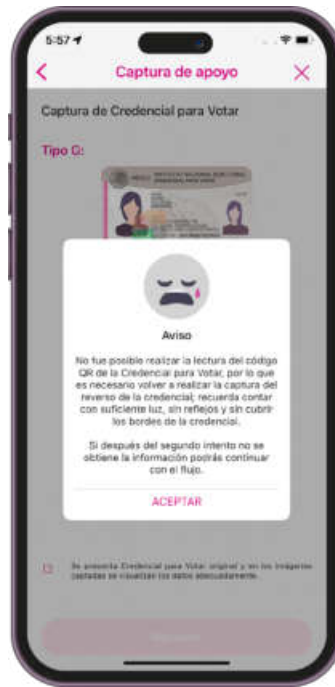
5:57

Captura de apoyo

Captura de Credencial para Votar

Tipo G:

Aviso

No fue posible realizar la lectura del código QR de la Credencial para Votar, por lo que es necesario volver a realizar la captura del reverso de la credencial; recuerda contar con suficiente luz, sin reflejos y sin cubrir los bordes de la credencial.

Si después del segundo intento no se obtiene la información podrás continuar con el flujo.

ACEPTAR

Se presenta Credencial para Votar original y en las imágenes captadas se visualizan los datos adecuadamente.

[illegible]